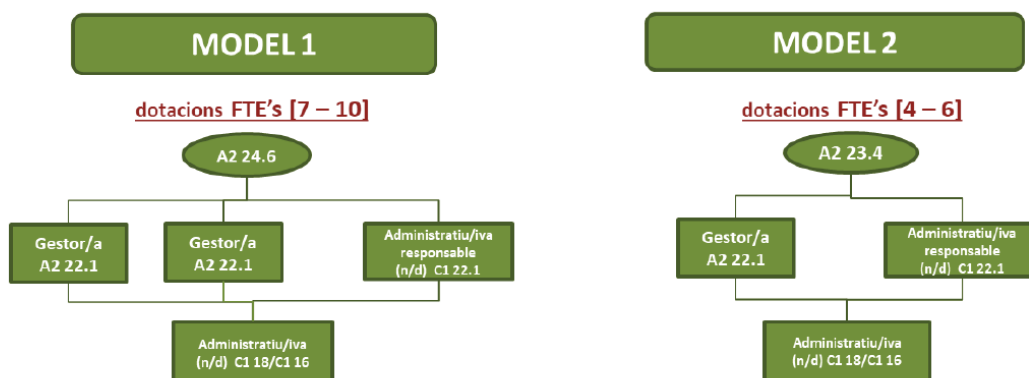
MODEL 1

dotacions FTE's [7 – 10]

A2 24.6

Gestor/a A2 22.1

Gestor/a A2 22.1

Administratiu/iva responsable (n/d) C1 22.1

Administratiu/iva (n/d) C1 18/C1 16

MODEL 2

dotacions FTE's [4 – 6]

A2 23.4

Gestor/a A2 22.1

Administratiu/iva responsable (n/d) C1 22.1

Administratiu/iva (n/d) C1 18/C1 16